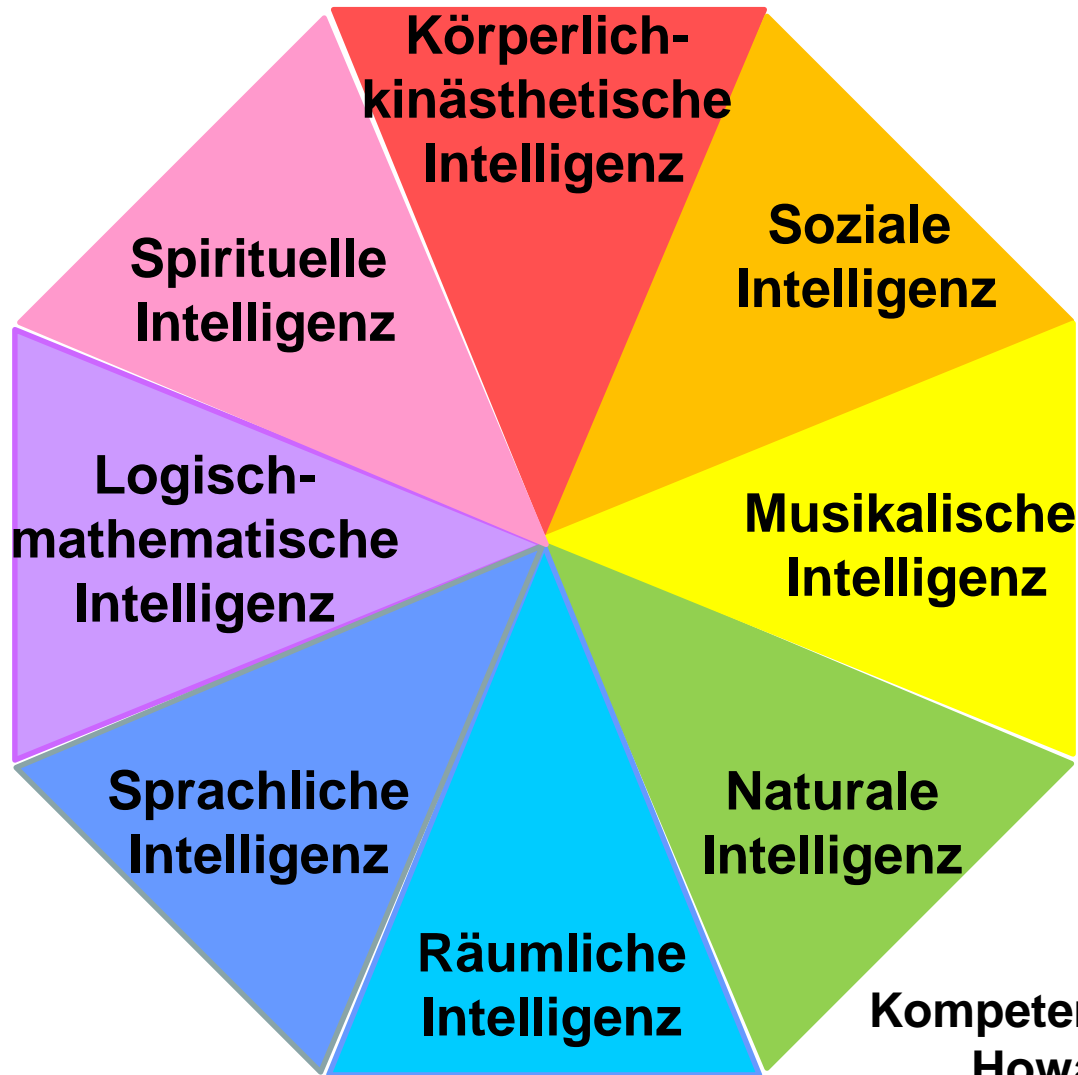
Körperlich-kinästhetische Intelligenz

Soziale Intelligenz

Musikalische Intelligenz

Naturale Intelligenz

Räumliche Intelligenz

Sprachliche Intelligenz

Logisch-mathematische Intelligenz

Spirituelle Intelligenz

Kompete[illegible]
How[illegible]